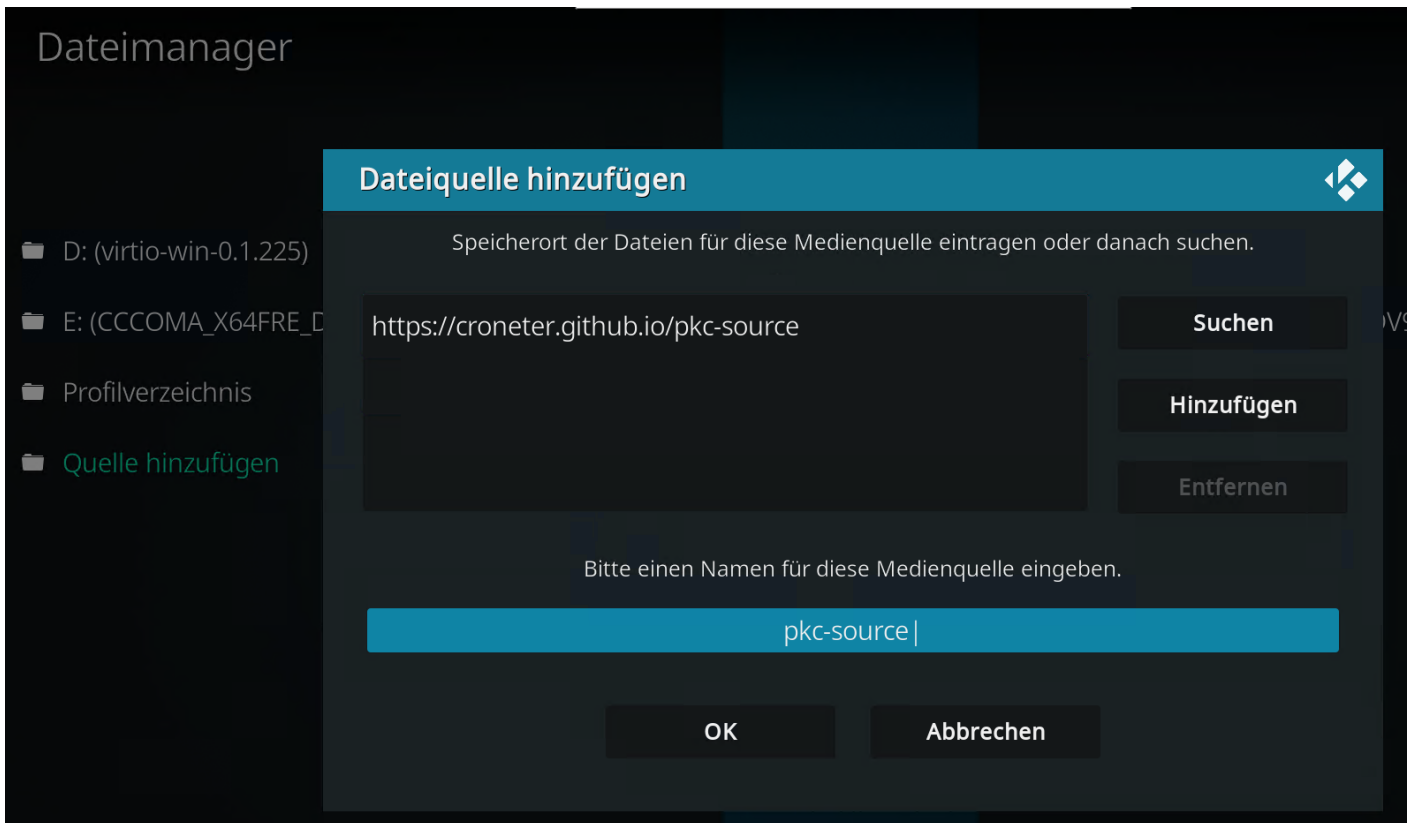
Dateimanager

D: (virtio-win-0.1.225)

E: (CCCOMA_X64FRE_D

Profilverzeichnis

Quelle hinzufügen

Dateiquelle hinzufügen

Speicherort der Dateien für diese Medienquelle eintragen oder danach suchen.

https://croneter.github.io/pkc-source

Suchen

Hinzufügen

Entfernen

Bitte einen Namen für diese Medienquelle eingeben.

pkc-source

OK

Abbrechen